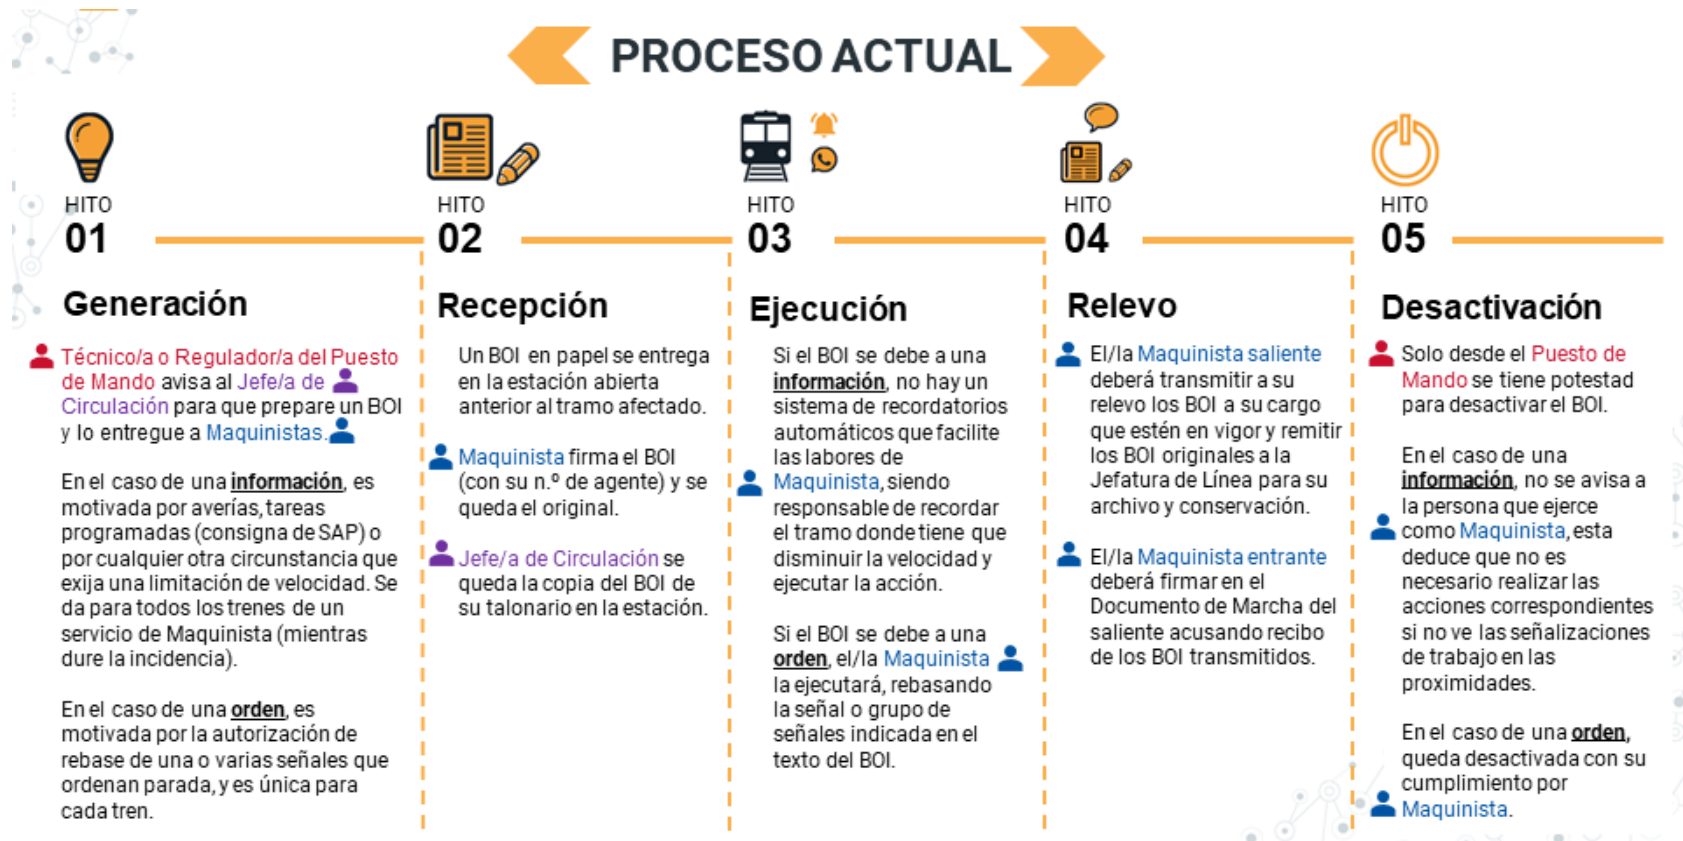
PROCESO ACTUAL

HITO
01

Generación

Técnico/a o Regulador/a del Puesto de Mando avisa al Jefe/a de Circulación para que prepare un BOI y lo entregue a Maquinistas.

En el caso de una información, es motivada por averías, tareas programadas (consigna de SAP) o por cualquier otra circunstancia que exija una limitación de velocidad. Se da para todos los trenes de un servicio de Maquinista (mientras dure la incidencia).

En el caso de una orden, es motivada por la autorización de rebase de una o varias señales que ordenan parada, y es única para cada tren.

HITO
02

Recepción

Un BOI en papel se entrega en la estación abierta anterior al tramo afectado.

Maquinista firma el BOI (con su n.º de agente) y se queda el original.

Jefe/a de Circulación se queda la copia del BOI de su talonario en la estación.

HITO
03

Ejecución

Si el BOI se debe a una información, no hay un sistema de recordatorios automáticos que facilite las labores de Maquinista, siendo responsable de recordar el tramo donde tiene que disminuir la velocidad y ejecutar la acción.

Si el BOI se debe a una orden, el/la Maquinista la ejecutará, rebasando la señal o grupo de señales indicada en el texto del BOI.

HITO
04

Relevo

El/la Maquinista saliente deberá transmitir a su relevo los BOI a su cargo que estén en vigor y remitir los BOI originales a la Jefatura de Línea para su archivo y conservación.

El/la Maquinista entrante deberá firmar en el Documento de Marcha del saliente acusando recibo de los BOI transmitidos.

HITO
05

Desactivación

Solo desde el Puesto de Mando se tiene potestad para desactivar el BOI.

En el caso de una información, no se avisa a la persona que ejerce como Maquinista, esta deduce que no es necesario realizar las acciones correspondientes si no ve las señalizaciones de trabajo en las proximidades.

En el caso de una orden, queda desactivada con su cumplimiento por Maquinista.